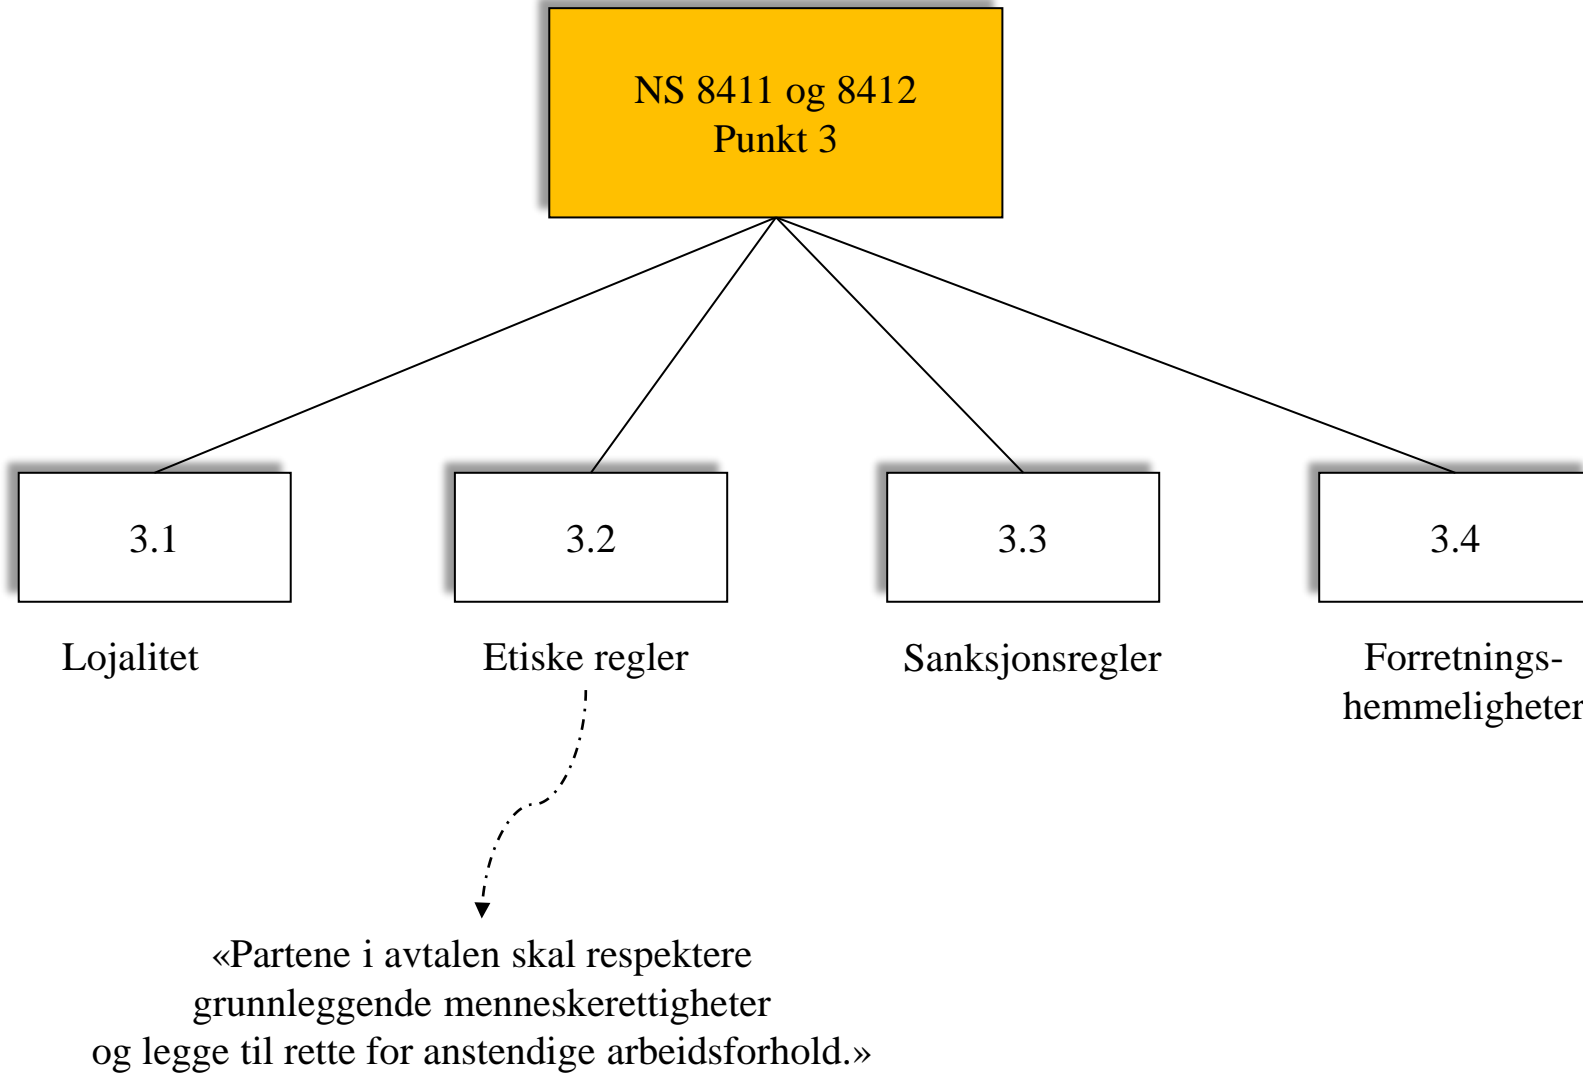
NS 8411 og 8412
Punkt 3

3.1

3.2

3.3

3.4

Lojalitet

Etiske regler

Sanksjonsregler

Forretnings-
hemmeligheter

«Partene i avtalen skal respektere grunnleggende menneskerettigheter og legge til rette for anstendige arbeidsforhold.»